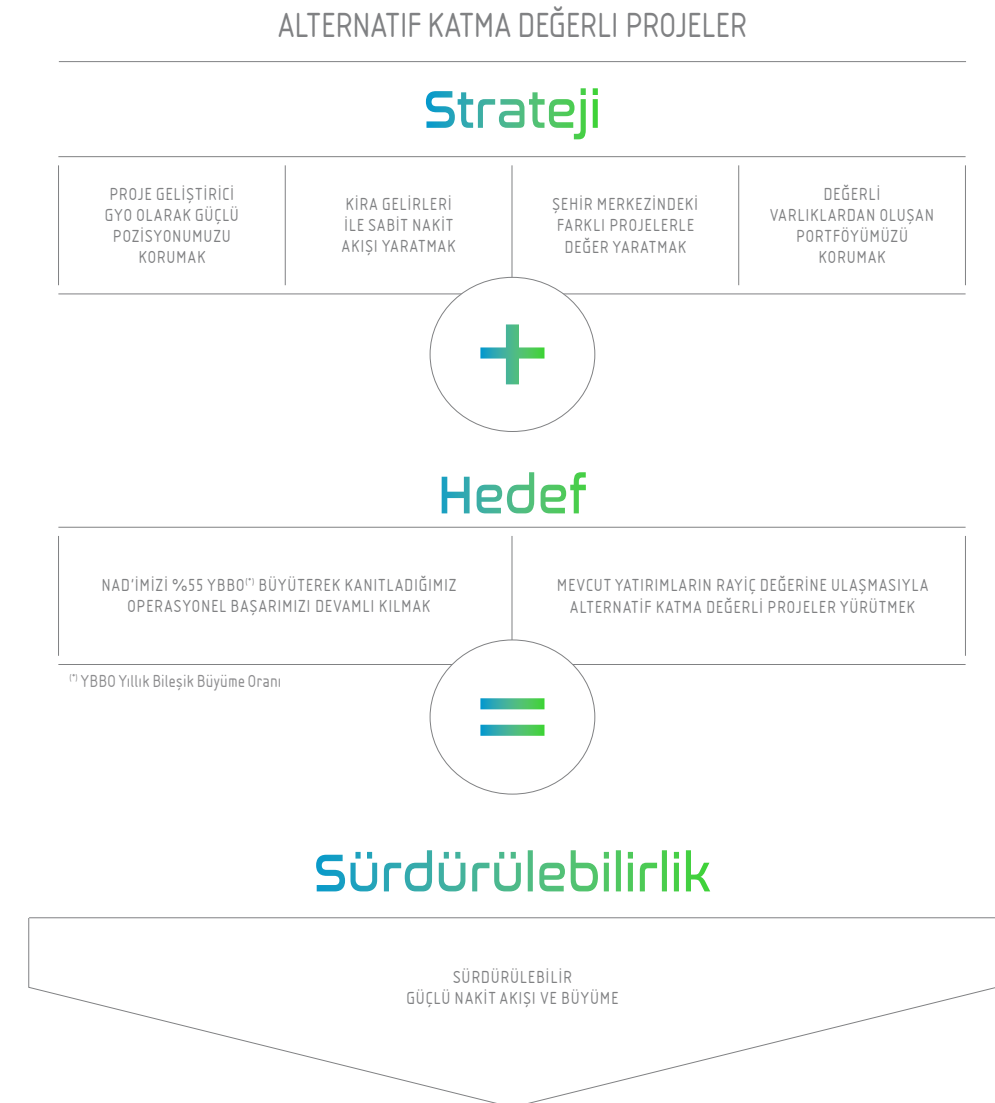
ALTERNATIF KATMA DEĞERLI PROJELER

Strateji

PROJE GELİŞTİRİCİ GYO OLARAK GÜÇLÜ POZİSYONUMUZU KORUMAK

KİRA GELİRLERİ İLE SABİT NAKİT AKIŞI YARATMAK

ŞEHİR MERKEZİNDEKİ FARKLI PROJELERLE DEĞER YARATMAK

DEĞERLİ VARLIKLARDAN OLUŞAN PORTFÖYÜMÜZÜ KORUMAK

+

Hedef

NAD'İMİZİ %55 YBBO$^{(*)}$ BÜYÜTEREK KANITLADIĞIMIZ OPERASYONEL BAŞARIMIZI DEVAMLI KILMAK

MEVCUT YATIRIMLARIN RAYİÇ DEĞERİNE ULAŞMASIYLA ALTERNATİF KATMA DEĞERLİ PROJELER YÜRÜTMEK

$^{(*)}$ YBBO Yıllık Bileşik Büyüme Oranı

=

Sürdürülebilirlik

SÜRDÜRÜLEBİLİR GÜÇLÜ NAKİT AKIŞI VE BÜYÜME